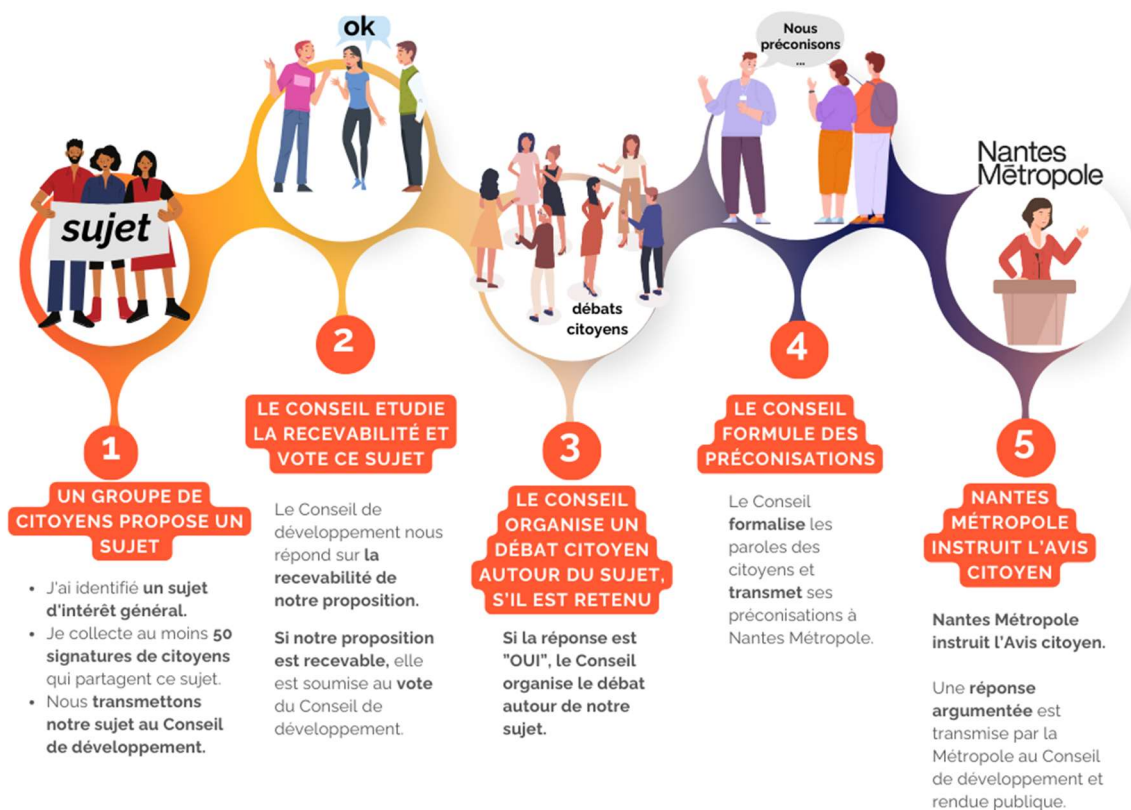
sujet

ok

débats citoyens

Nous préconisons ...

Nantes Métropole

1

UN GROUPE DE CITOYENS PROPOSE UN SUJET

- J'ai identifié **un sujet d'intérêt général.**
- Je collecte au moins **50 signatures de citoyens** qui partagent ce sujet.
- Nous **transmettons notre sujet au Conseil de développement.**

2

LE CONSEIL ETUDIE LA RECEVABILITÉ ET VOTE CE SUJET

Le Conseil de développement nous répond sur **la recevabilité de notre proposition.**

**Si notre proposition est recevable,** elle est soumise au **vote** du Conseil de développement.

3

LE CONSEIL ORGANISE UN DÉBAT CITOYEN AUTOUR DU SUJET, S'IL EST RETENU

**Si la réponse est "OUI", le Conseil organise le débat autour de notre sujet.**

4

LE CONSEIL FORMULE DES PRÉCONISATIONS

Le Conseil **formalise** les paroles des citoyens et **transmet** ses préconisations à Nantes Métropole.

5

NANTES MÉTROPOLE INSTRUIT L'AVIS CITOYEN

**Nantes Métropole instruit l'Avis citoyen.**

Une **réponse argumentée** est transmise par la Métropole au Conseil de développement et rendue publique.